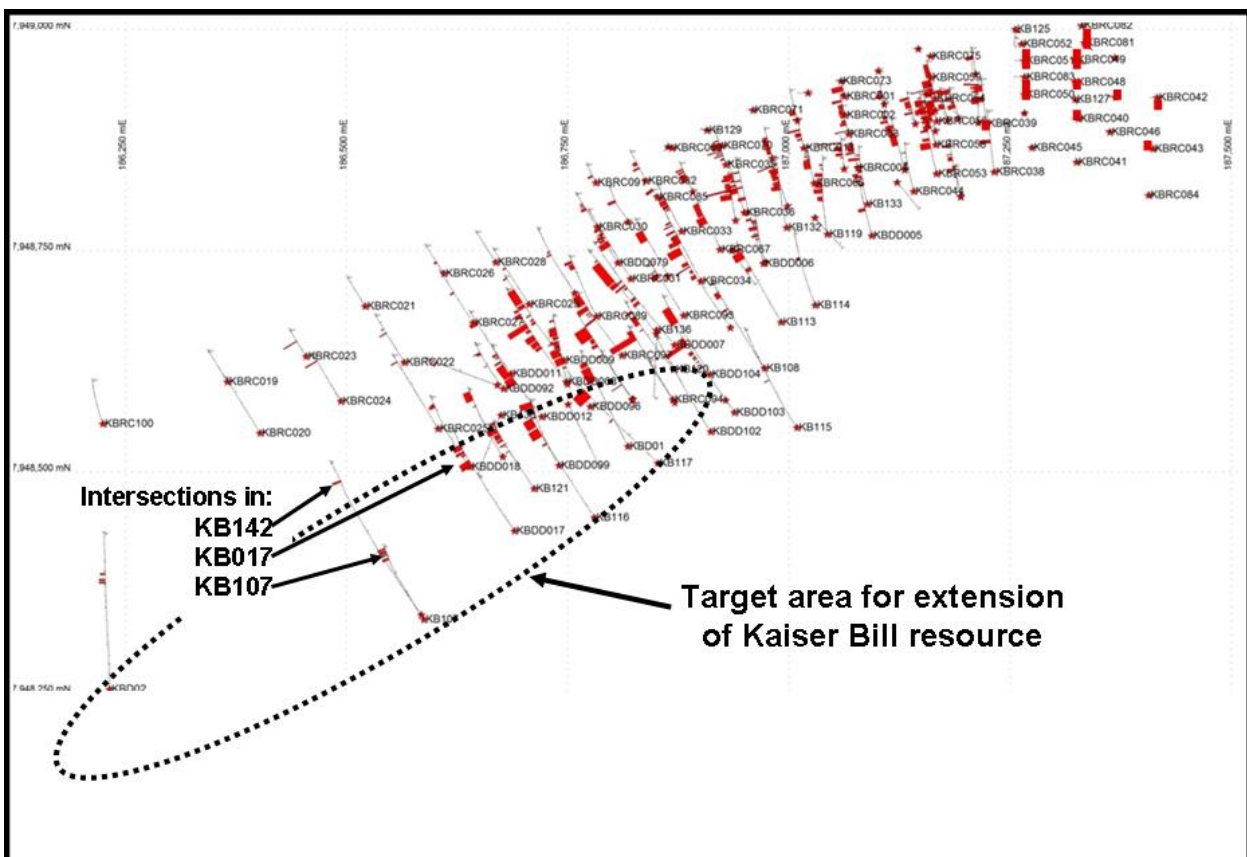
7,949,000 mN
7,948,750 mN
7,948,500 mN
7,948,250 mN
186,250 mE
186,500 mE
186,750 mE
187,000 mE
187,250 mE
187,500 mE

KB125
KBRC082
KBRC052
KBRC081
KBRC075
KBRC051
KBRC049
KBRC073
KBRC059
KBRC083
KBRC048
KBRC001
KBRC050
KB127
KBRC042
KBRC071
KBRC022
KBRC039
KBRC040
KB129
KBRC046
KBRC056
KBRC045
KBRC043
KBRC034
KBRC004
KBRC053
KBRC038
KBRC041
KBRC091
KBRC032
KBRC085
KBRC044
KBRC084
KB133
KBRC036
KBRC030
KBRC033
KB132
KB119
KBDD005
KBRC067
KBRC028
KBDD079
KBDD006
KBRC026
KBRC001
KBRC034
KBRC021
KBRC029
KB114
KBRC027
KBRC089
KBRC093
KB113
KB136
KBRC023
KBDD007
KBRC022
KBDD009
KBRC097
KBDD011
KB108
KBRC019
KBDD104
KBDD092
KBRC024
KBDD096
KBRC094
KBDD103
KBDD012
KBRC100
KBRC025
KBDD102
KB115
KBRC020
KBD01
KBDD018
KBDD099
KB117
KB121
KB116
KBDD017
KB107
KBD02

Intersections in:
KB142
KB017
KB107

Target area for extension of Kaiser Bill resource